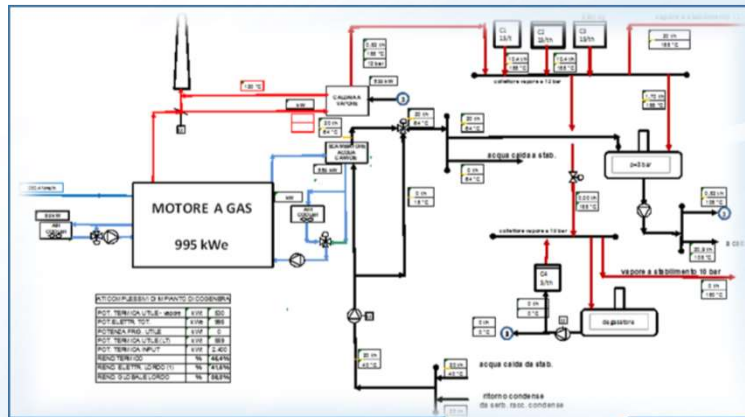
MOTORE A GAS

995 kWe

CALDAIA A VAPORE

SCAMBIATORE ACQUA CALDA

130 °C

0,82 t/h
188 °C
12 bar

C1
2,5 t/h

C2
2,5 t/h

C3
2,5 t/h

collettore vapore a 12 bar

vapore a stabilimento

20 t/h
188 °C

1,72 t/h
188 °C

20 t/h
84 °C

20 t/h
84 °C

acqua calda a stab.

20 t/h
64 °C

20 t/h
84 °C

p=8 bar

0 t/h
18 °C

0,00 t/h
185 °C

0,82 t/h
135 °C

collettore vapore a 10 bar

C4
3 t/h

20 t/h
185 °C

vapore a stabilimento 10 bar

0 t/h
185 °C

degasatore

0 t/h
0 °C

0 t/h
0 °C

20 t/h
40 °C

acqua calda da stab.

ritorno condense
da serb. racc. condense

| DATI COMPLESSIVI DI IMPIANTO DI COGENERA | | |
|---|---|---|
| POT. TERMICA UTILE - vapore | kWt | 530 |
| POT. ELETTR. TOT | kWe | 995 |
| POTENZA FRIG. UTILE | kWf | 0 |
| POT. TERMICA UTILE (LT) | kWt | 568 |
| POT. TERMICA INPUT | kWt | 2.400 |
| REND. TERMICO | % | 46,4% |
| REND. ELETTR. LORDO (1) | % | 41,5% |
| REND. GLOBALE LORDO | % | 88,0% |